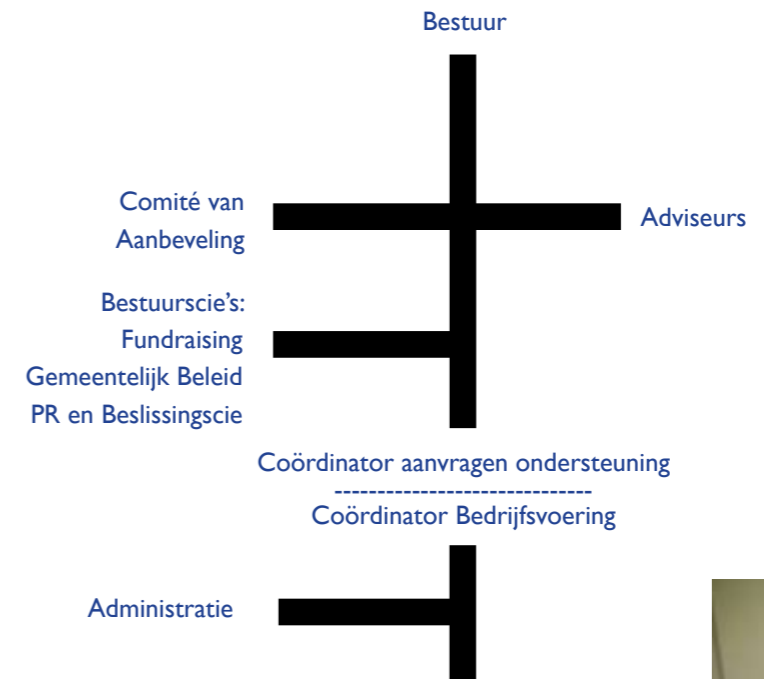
Bestuur

Comité van Aanbeveling

Adviseurs

Bestuurscie's:
Fundraising
Gemeentelijk Beleid
PR en Beslissingscie

Coördinator aanvragen ondersteuning
------------------------------
Coördinator Bedrijfsvoering

Administratie